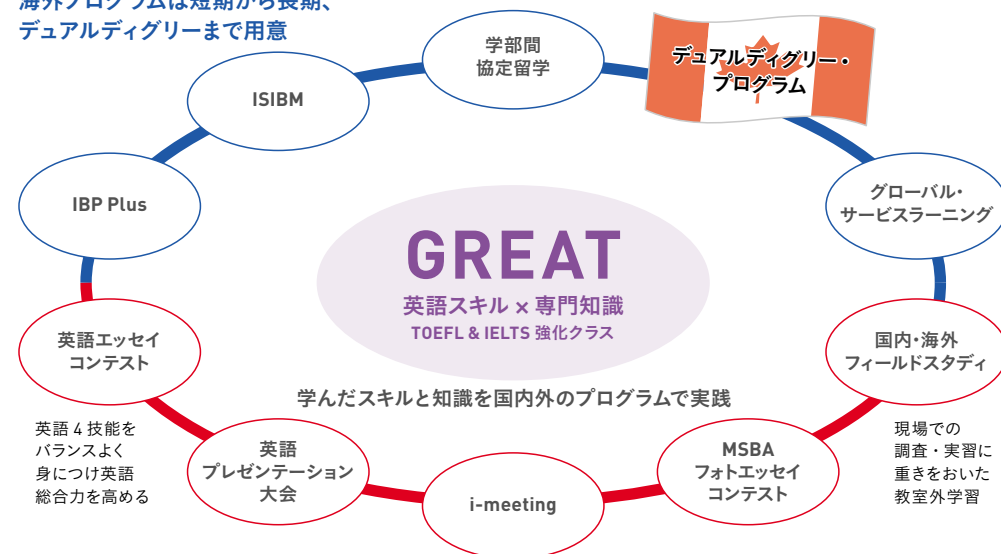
海外プログラムは短期から長期、
デュアルディグリーまで用意

学部間
協定留学

デュアルディグリー・
プログラム

ISIBM

IBP Plus

グローバル・
サービスラーニング

GREAT
英語スキル × 専門知識
TOEFL & IELTS 強化クラス

英語エッセイ
コンテスト

国内・海外
フィールドスタディ

学んだスキルと知識を国内外のプログラムで実践

英語４技能を
バランスよく
身につけ英語
総合力を高める

現場での
調査・実習に
重きをおいた
教室外学習

英語
プレゼンテーション
大会

MSBA
フォトエッセイ
コンテスト

i-meeting